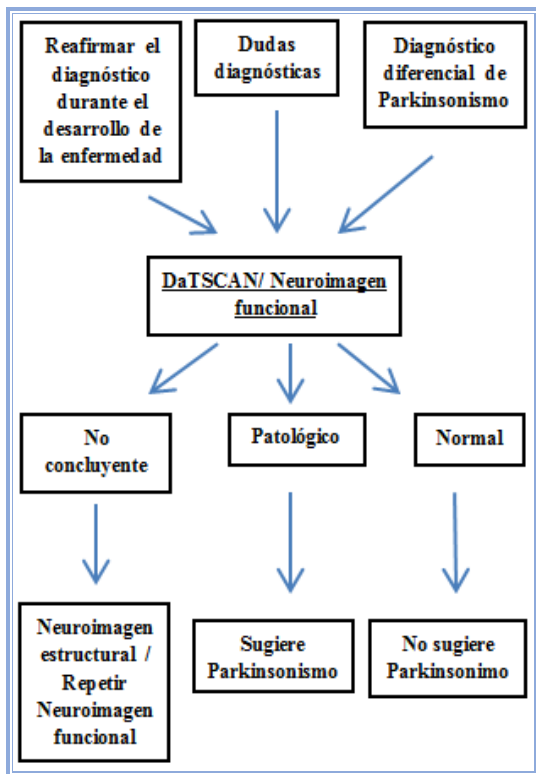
Reafirmar el diagnóstico durante el desarrollo de la enfermedad

Dudas diagnósticas

Diagnóstico diferencial de Parkinsonismo

DaTSCAN/ Neuroimagen funcional

No concluyente

Patológico

Normal

Neuroimagen estructural / Repetir Neuroimagen funcional

Sugiere Parkinsonismo

No sugiere Parkinsonimo